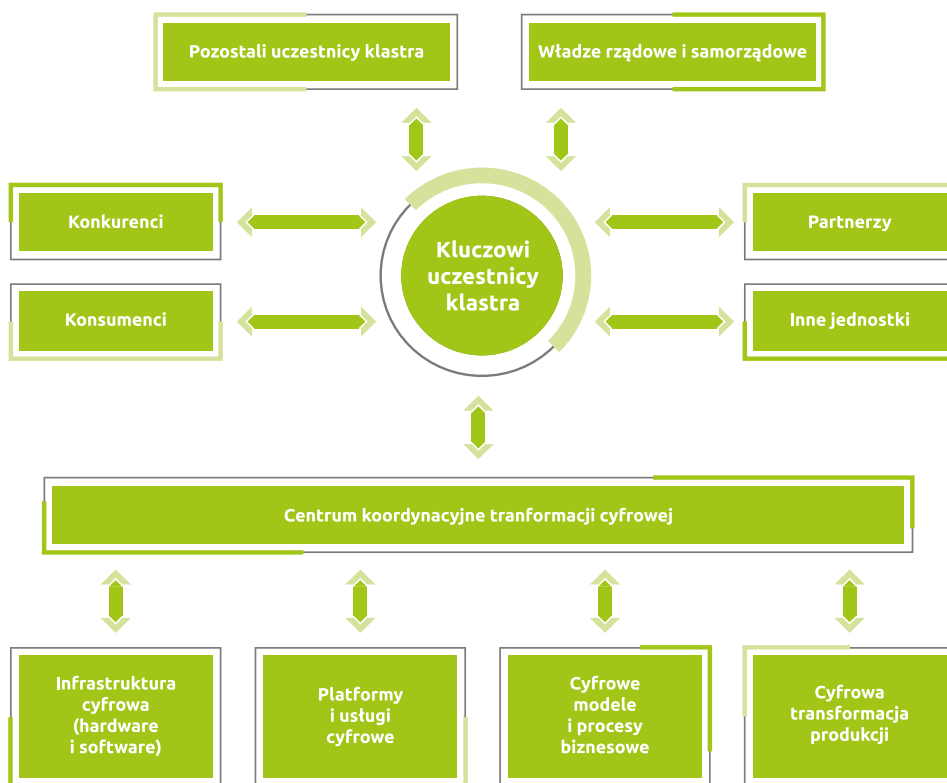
Pozostali uczestnicy klastra

Władze rządowe i samorządowe

Konkurenci

Kluczowi uczestnicy klastra

Partnerzy

Konsumenci

Inne jednostki

Centrum koordynacyjne tranformacji cyfrowej

Infrastruktura cyfrowa (hardware i software)

Platformy i usługi cyfrowe

Cyfrowe modele i procesy biznesowe

Cyfrowa transformacja produkcji